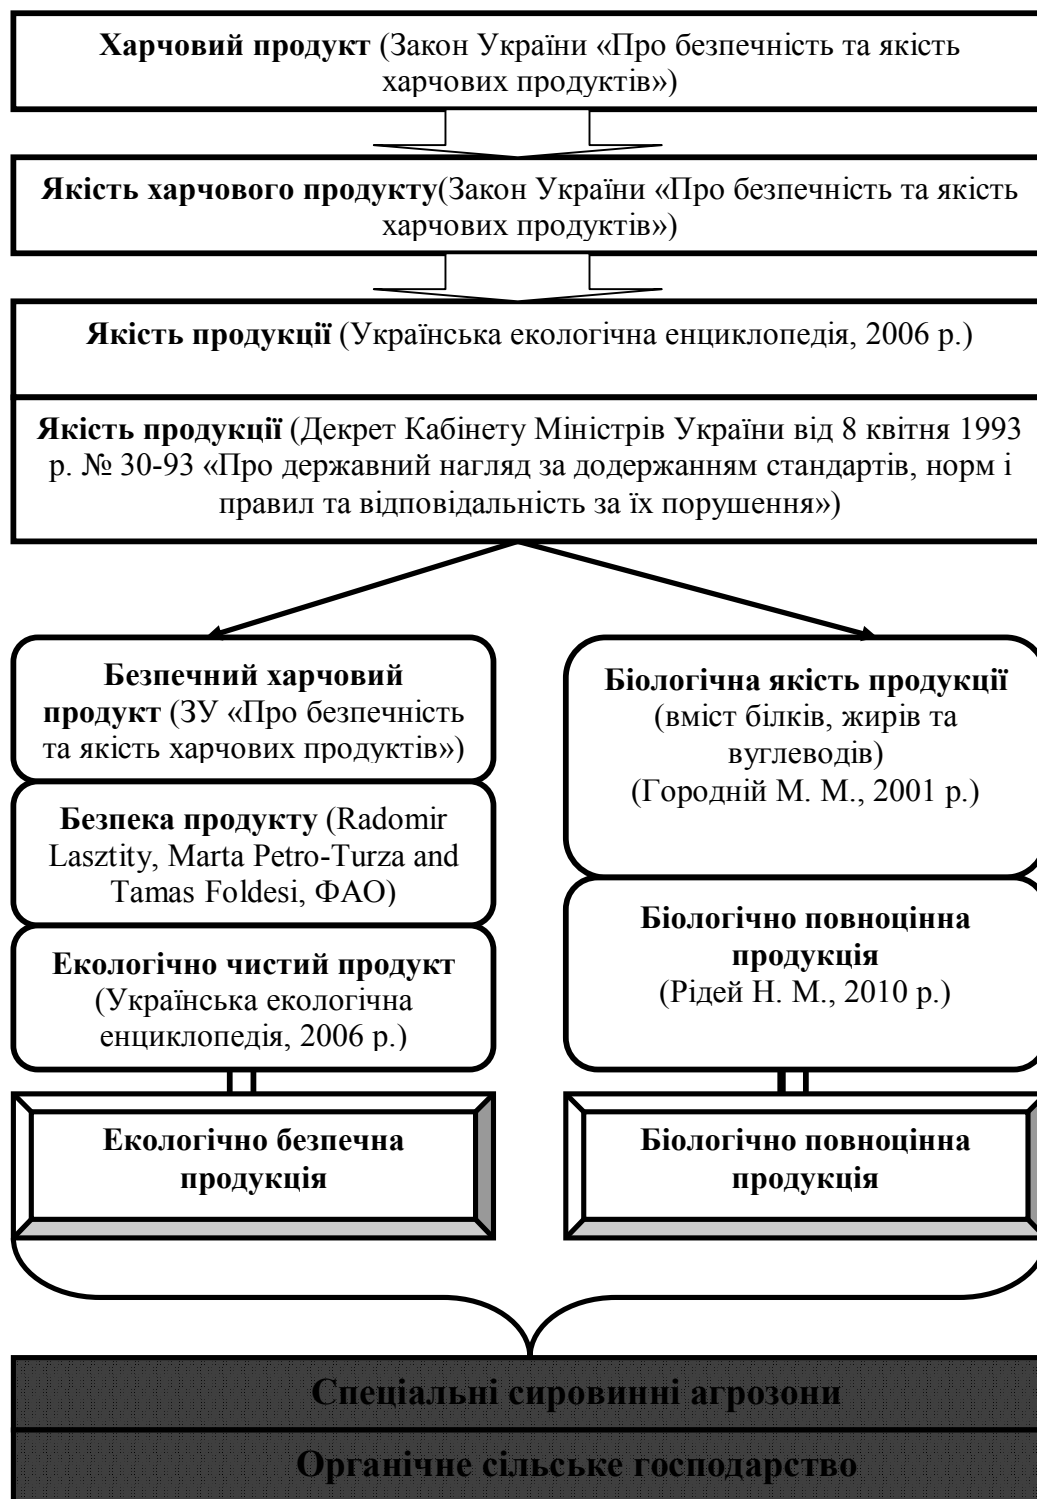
**Харчовий продукт** (Закон України «Про безпечність та якість харчових продуктів»)

**Якість харчового продукту**(Закон України «Про безпечність та якість харчових продуктів»)

**Якість продукції** (Українська екологічна енциклопедія, 2006 р.)

**Якість продукції** (Декрет Кабінету Міністрів України від 8 квітня 1993 р. № 30-93 «Про державний нагляд за додержанням стандартів, норм і правил та відповідальність за їх порушення»)

**Безпечний харчовий продукт** (ЗУ «Про безпечність та якість харчових продуктів»)

**Безпека продукту** (Radomir Lasztity, Marta Petro-Turza and Tamas Foldesi, ФАО)

**Екологічно чистий продукт** (Українська екологічна енциклопедія, 2006 р.)

**Екологічно безпечна продукція**

**Біологічна якість продукції** (вміст білків, жирів та вуглеводів) (Городній М. М., 2001 р.)

**Біологічно повноцінна продукція** (Рідей Н. М., 2010 р.)

**Біологічно повноцінна продукція**

**Спеціальні сировинні агрозони**

**Органічне сільське господарство**